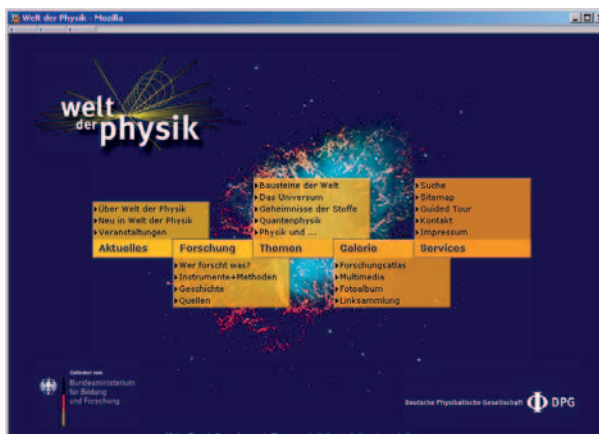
Welt der Physik - Mozilla

welt der physik

Über Welt der Physik
Neu in Welt der Physik
Veranstaltungen

Bausteine der Welt
Das Universum
Geheimnisse der Stoffe
Quantenphysik
Physik und ...

Suche
Sitemap
Guided Tour
Kontakt
Impressum

Aktuelles | Forschung | Themen | Galerie | Services

Wer forscht was?
Instrumente+Methoden
Geschichte
Quellen

Forschungsatlas
Multimedia
Fotoalbum
Linksammlung

Gefördert vom
Bundesministerium für Bildung und Forschung

Deutsche Physikalische Gesellschaft DPG